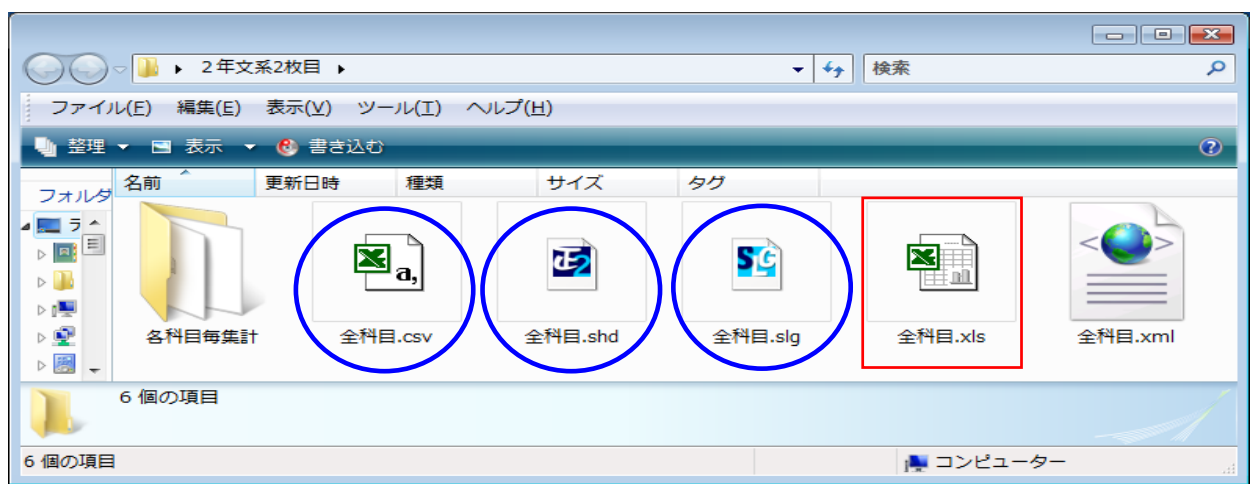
2年文系2枚目

検索

ファイル(F) 編集(E) 表示(V) ツール(T) ヘルプ(H)

整理 表示 書き込む

フォルダ

名前 更新日時 種類 サイズ タグ

各科目毎集計

全科目.csv

全科目.shd

全科目.slg

全科目.xls

全科目.xml

6 個の項目

6 個の項目

コンピューター